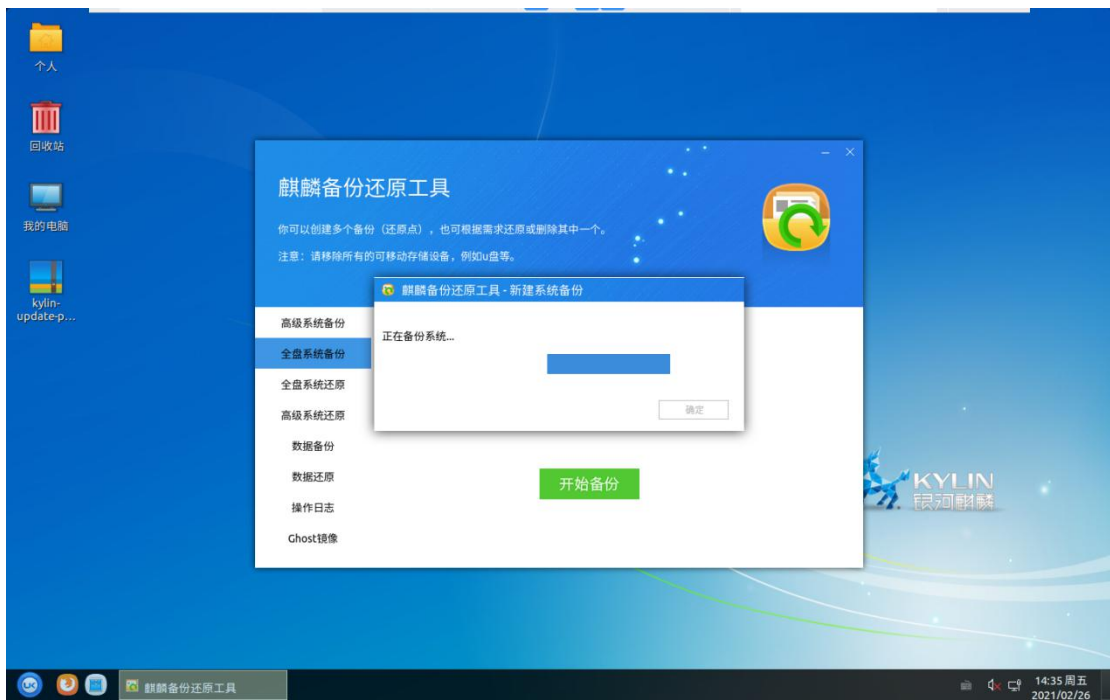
个人

回收站

我的电脑

kylin-update-p...

麒麟备份还原工具

你可以创建多个备份（还原点），也可根据需求还原或删除其中一个。

注意：请移除所有的可移动存储设备，例如u盘等。

高级系统备份
全盘系统备份
全盘系统还原
高级系统还原
数据备份
数据还原
操作日志
Ghost镜像

麒麟备份还原工具 - 新建系统备份

正在备份系统...

确定

开始备份

KYLIN
银河麒麟

麒麟备份还原工具

14:35 周五
2021/02/26